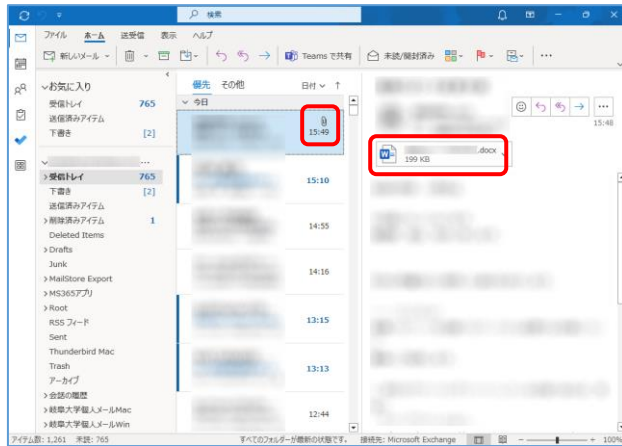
検索

ファイル　ホーム　送受信　表示　ヘルプ

新しいメール　Teams で共有　未読/開封済み　…

お気に入り
受信トレイ 765
送信済みアイテム
下書き [2]

受信トレイ 765
下書き [2]
送信済みアイテム
削除済みアイテム 1
Deleted Items
Drafts
Junk
MailStore Export
MS365アプリ
Root
RSS フィード
Sent
Thunderbird Mac
Trash
アーカイブ
会話の履歴
岐阜大学個人メールMac
岐阜大学個人メールWin

優先　その他　日付　↑
今日
15:49
15:10
14:55
14:16
13:15
13:13
12:44

15:48
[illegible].docx
199 KB

アイテム数: 1,261　未読: 765　すべてのフォルダーが最新の状態です。　接続先: Microsoft Exchange　100%